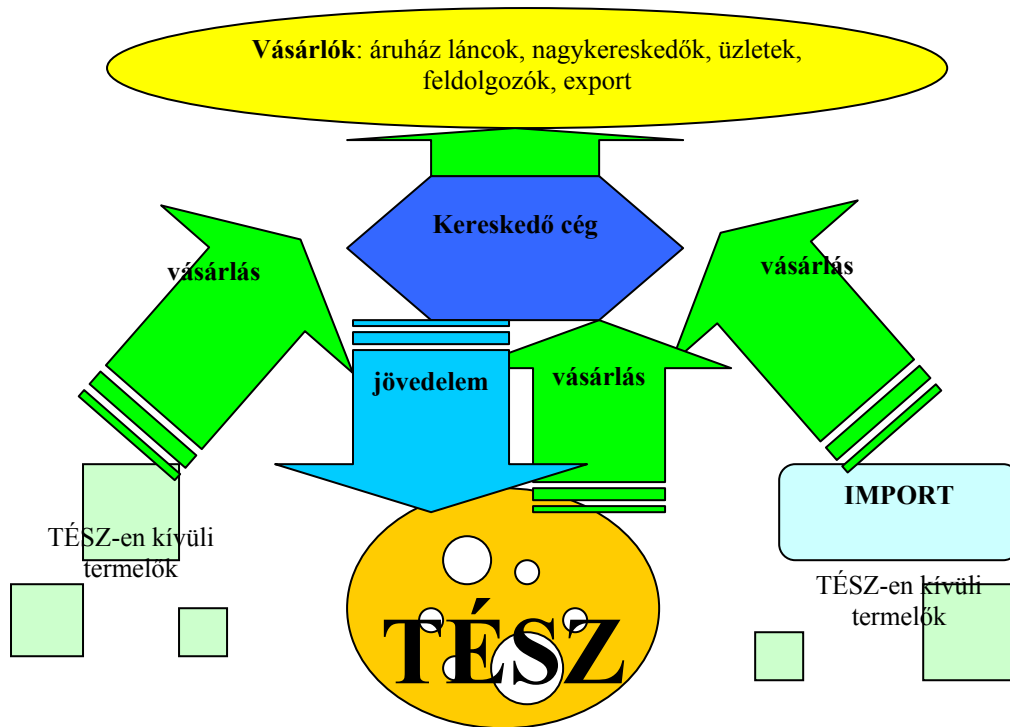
**Vásárlók**: áruház láncok, nagykereskedők, üzletek, feldolgozók, export

**Kereskedő cég**

**vásárlás**

**vásárlás**

**jövedelem**

**vásárlás**

**IMPORT**

TÉSZ-en kívüli termelők

TÉSZ-en kívüli termelők

**TÉSZ**